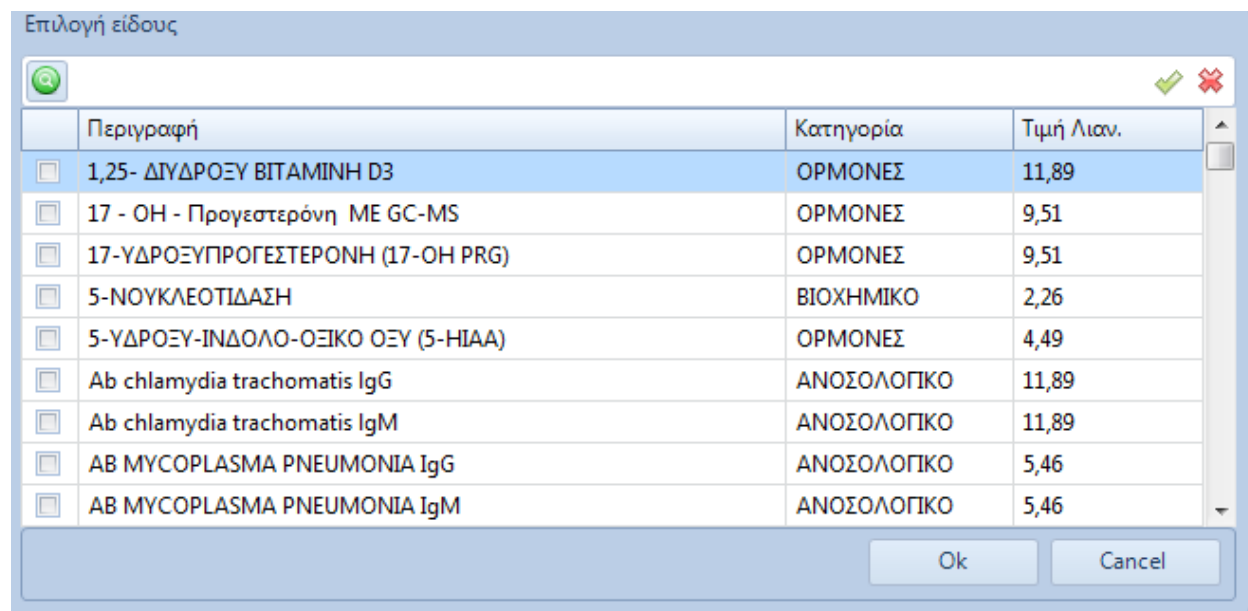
Επιλογή είδους

| | Περιγραφή | Κατηγορία | Τιμή Λιαν. |
|---|---|---|---|
| | 1,25- ΔΙΥΔΡΟΞΥ ΒΙΤΑΜΙΝΗ D3 | ΟΡΜΟΝΕΣ | 11,89 |
| | 17 - ΟΗ - Προγεστερόνη ΜΕ GC-MS | ΟΡΜΟΝΕΣ | 9,51 |
| | 17-ΥΔΡΟΞΥΠΡΟΓΕΣΤΕΡΟΝΗ (17-OH PRG) | ΟΡΜΟΝΕΣ | 9,51 |
| | 5-ΝΟΥΚΛΕΟΤΙΔΑΣΗ | ΒΙΟΧΗΜΙΚΟ | 2,26 |
| | 5-ΥΔΡΟΞΥ-ΙΝΔΟΛΟ-ΟΞΙΚΟ ΟΞΥ (5-HIAA) | ΟΡΜΟΝΕΣ | 4,49 |
| | Ab chlamydia trachomatis IgG | ΑΝΟΣΟΛΟΓΙΚΟ | 11,89 |
| | Ab chlamydia trachomatis IgM | ΑΝΟΣΟΛΟΓΙΚΟ | 11,89 |
| | AB MYCOPLASMA PNEUMONIA IgG | ΑΝΟΣΟΛΟΓΙΚΟ | 5,46 |
| | AB MYCOPLASMA PNEUMONIA IgM | ΑΝΟΣΟΛΟΓΙΚΟ | 5,46 |

Ok Cancel